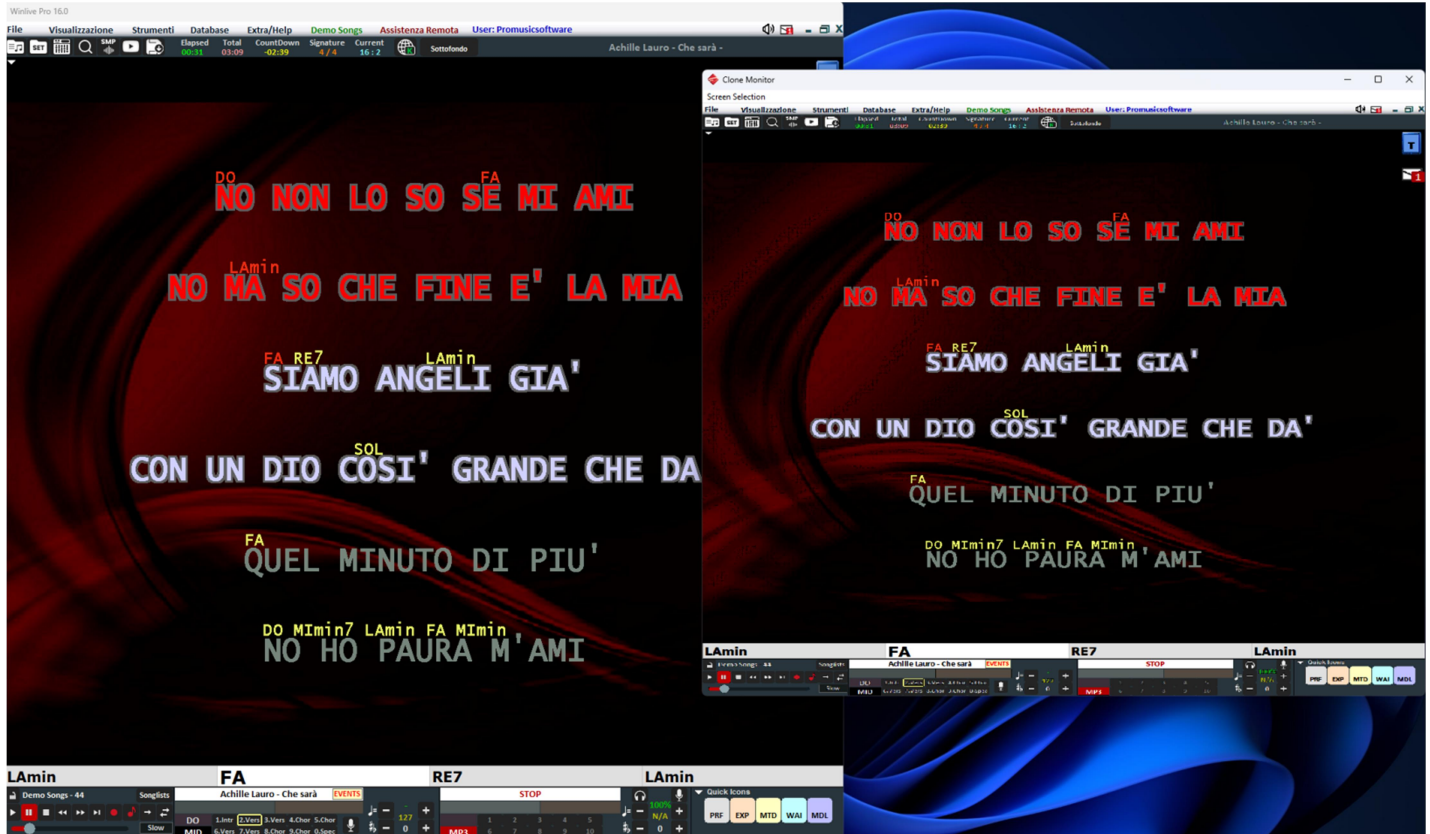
Winlive Pro 16.0

File Visualizzazione Strumenti Database Extra/Help Demo Songs Assistenza Remota User: Promusicsoftware

SET SMP Elapsed 00:31 Total 03:09 CountDown -02:39 Signature 4 / 4 Current 16 : 2 Sottofondo

Achille Lauro - Che sarà -

DO FA
NO NON LO SO SE MI AMI

LAmin
NO MA SO CHE FINE E' LA MIA

FA RE7 LAmin
SIAMO ANGELI GIA'

SOL
CON UN DIO COSI' GRANDE CHE DA

FA
QUEL MINUTO DI PIU'

DO MImin7 LAmin FA MImin
NO HO PAURA M'AMI

LAmin FA RE7 LAmin

Demo Songs - 44 Songlists Achille Lauro - Che sarà EVENTS STOP Quick Icons

DO 1.Intr 2.Vers 3.Vers 4.Chor 5.Chor
MID 6.Vers 7.Vers 8.Chor 9.Chor 0.Spec

Slow 127 0 MP3 1 2 3 4 5 6 7 8 9 10 100% N/A 0

PRF EXP MTD WAI MDL

Clone Monitor
Screen Selection
File Visualizzazione Strumenti Database Extra/Help Demo Songs Assistenza Remota User: Promusicsoftware

Achille Lauro - Che sarà -

T

1

DO FA
NO NON LO SO SE MI AMI

LAmin
NO MA SO CHE FINE E' LA MIA

FA RE7 LAmin
SIAMO ANGELI GIA'

SOL
CON UN DIO COSI' GRANDE CHE DA'

FA
QUEL MINUTO DI PIU'

DO MImin7 LAmin FA MImin
NO HO PAURA M'AMI

LAmin FA RE7 LAmin

Demo Songs - 44 Songlists Achille Lauro - Che sarà EVENTS STOP Quick Icons

DO MID MP3

PRF EXP MTD WAI MDL